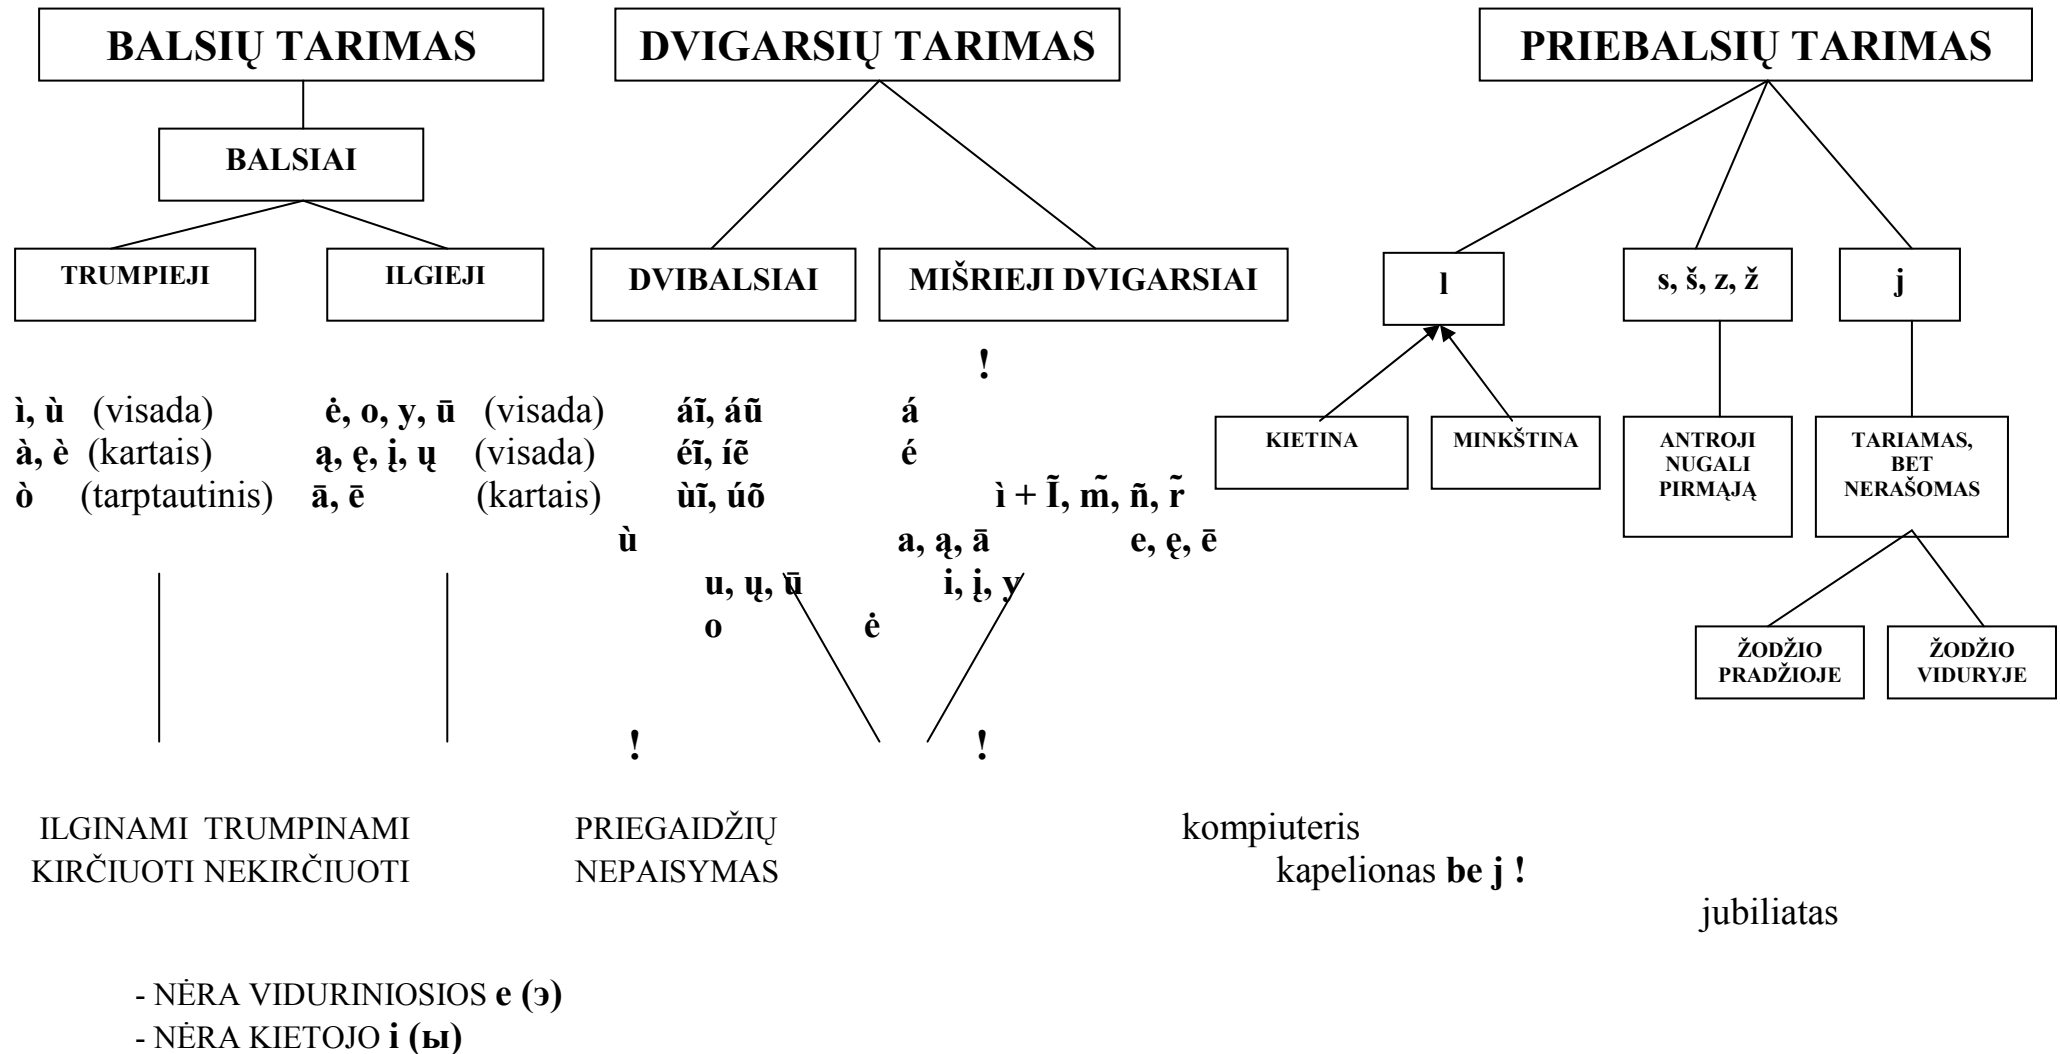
BALSIŲ TARIMAS

BALSIAI

TRUMPIEJI

ILGIEJI

ì, ù (visada)
à, è (kartais)
ò (tarptautinis)

ė, o, y, ū (visada)
ą, ę, į, ų (visada)
ā, ē (kartais)

ILGINAMI KIRČIUOTI

TRUMPINAMI NEKIRČIUOTI

- NĖRA VIDURINIOSIOS **e (э)**
- NĖRA KIETOJO **i (ы)**

DVIGARSIŲ TARIMAS

DVIBALSIAI

MIŠRIEJI DVIGARSIAI

!

áĩ, áũ
éĩ, íẽ
ùĩ, úõ

á
é
ì + l̃, m̃, ñ, r̃

ù

a, ą, ā
e, ę, ē
u, ų, ū
i, į, y
o
ė

!

!

PRIEGAIDŽIŲ NEPAISYMAS

PRIEBALSIŲ TARIMAS

l

s, š, z, ž

j

KIETINA

MINKŠTINA

ANTROJI NUGALI PIRMĄJĄ

TARIAMAS, BET NERAŠOMAS

ŽODŽIO PRADŽIOJE

ŽODŽIO VIDURYJE

kompiuteris
kapelionas **be j !**
jubiliatas